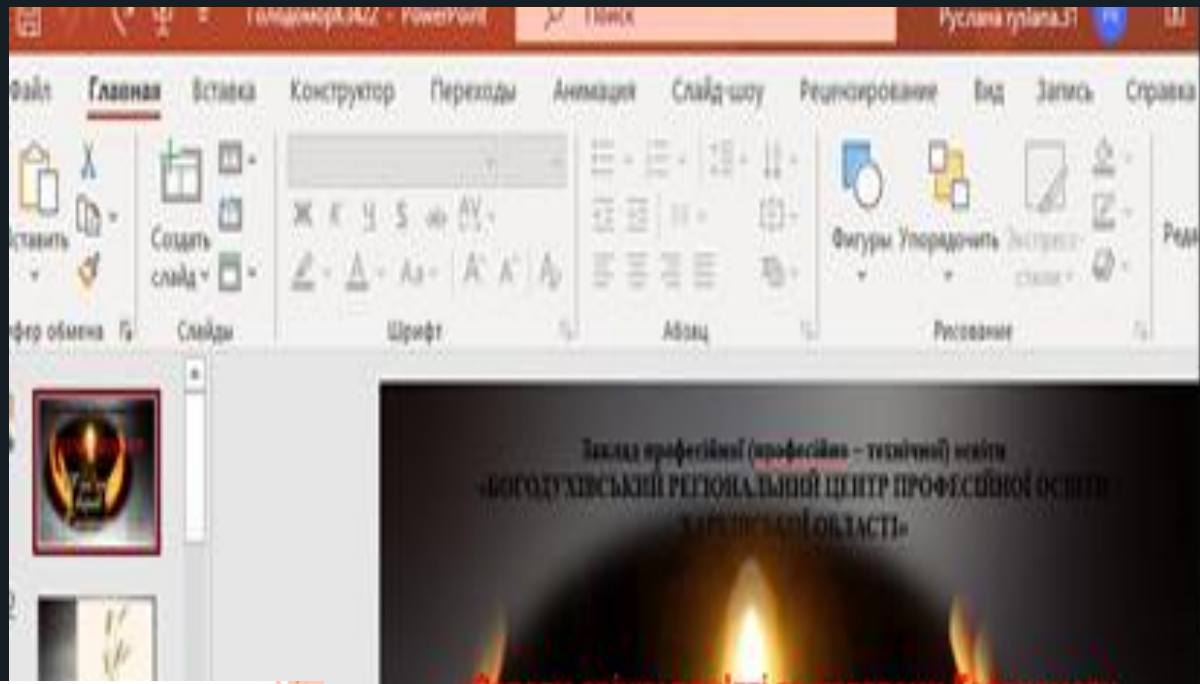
Голодомор.3422 - PowerPoint

Поиск

Руслана ruslana.31

Файл Главная Вставка Конструктор Переходы Анимация Слайд-шоу Рецензирование Вид Запись Справка

Вставить

Создать слайд

Фигуры Упорядочить Экспресс-стили

Реда

фер обмена Слайды Шрифт Абзац Рисование

Заклад професійної (професійно – технічної) освіти «БОГОДУХІВСЬКИЙ РЕГІОНАЛЬНИЙ ЦЕНТР ПРОФЕСІЙНОЇ ОСВІТИ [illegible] ОБЛАСТІ»

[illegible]